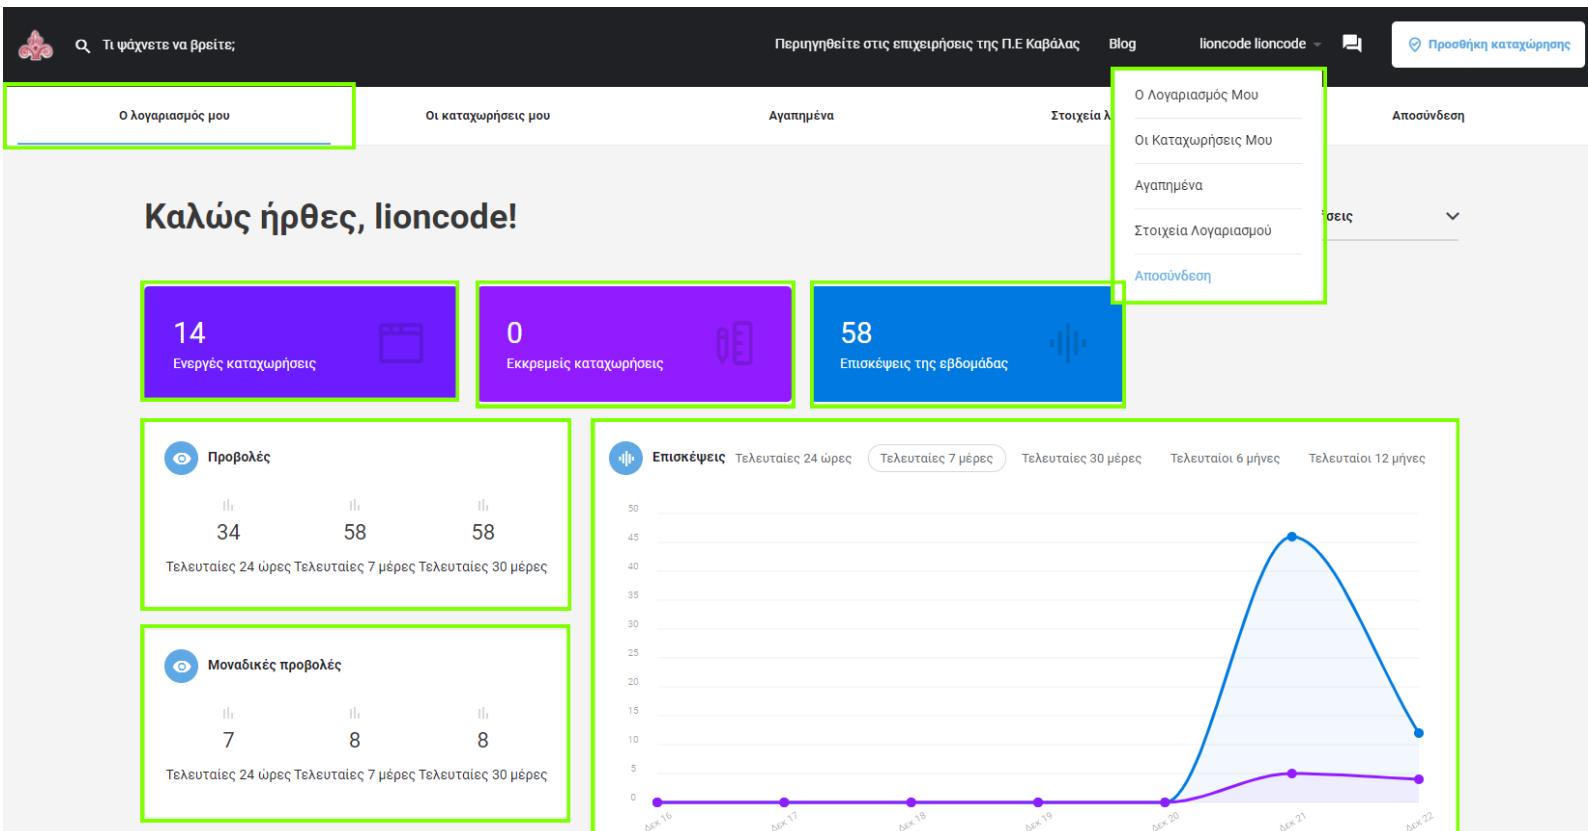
Τι ψάχνετε να βρείτε;

Περιηγηθείτε στις επιχειρήσεις της Π.Ε Καβάλας  Blog  lioncode lioncode

Προσθήκη καταχώρησης

Ο λογαριασμός μου  Οι καταχωρήσεις μου  Αγαπημένα  Στοιχεία λ  Αποσύνδεση

Ο Λογαριασμός Μου
Οι Καταχωρήσεις Μου
Αγαπημένα
Στοιχεία Λογαριασμού
Αποσύνδεση

Καλώς ήρθες, lioncode!

σεις

14
Ενεργές καταχωρήσεις

0
Εκκρεμείς καταχωρήσεις

58
Επισκέψεις της εβδομάδας

Προβολές

| 34 | 58 | 58 |
|---|---|---|
| Τελευταίες 24 ώρες | Τελευταίες 7 μέρες | Τελευταίες 30 μέρες |

Μοναδικές προβολές

| 7 | 8 | 8 |
|---|---|---|
| Τελευταίες 24 ώρες | Τελευταίες 7 μέρες | Τελευταίες 30 μέρες |

Επισκέψεις  Τελευταίες 24 ώρες  Τελευταίες 7 μέρες  Τελευταίες 30 μέρες  Τελευταίοι 6 μήνες  Τελευταίοι 12 μήνες

50 45 40 35 30 25 20 15 10 5 0

Δεκ 16  Δεκ 17  Δεκ 18  Δεκ 19  Δεκ 20  Δεκ 21  Δεκ 22